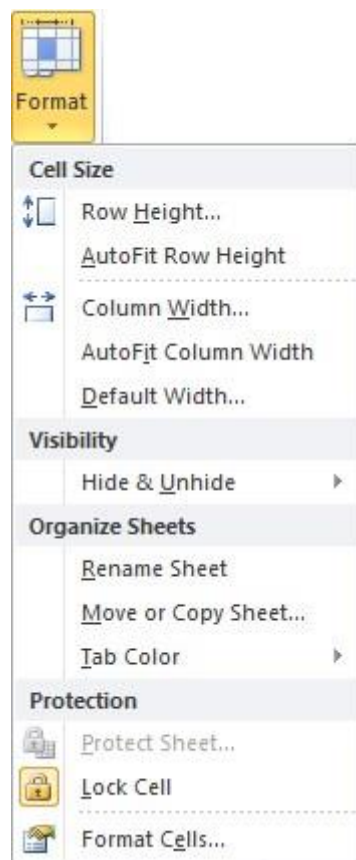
Format

Cell Size

Row Height...

AutoFit Row Height

Column Width...

AutoFit Column Width

Default Width...

Visibility

Hide & Unhide

Organize Sheets

Rename Sheet

Move or Copy Sheet...

Tab Color

Protection

Protect Sheet...

Lock Cell

Format Cells...